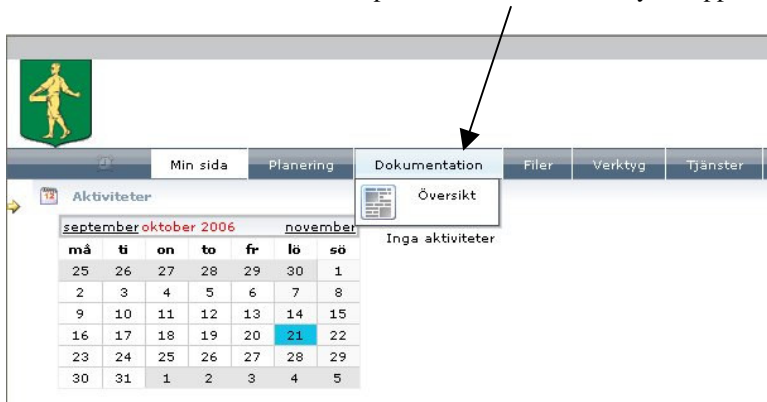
Min sida | Planering | Dokumentation | Filer | Verktyg | Tjänster

Aktiviteter

Översikt

Inga aktiviteter

september oktober 2006 november

| må | ti | on | to | fr | lö | sö |
|---|---|---|---|---|---|---|
| 25 | 26 | 27 | 28 | 29 | 30 | 1 |
| 2 | 3 | 4 | 5 | 6 | 7 | 8 |
| 9 | 10 | 11 | 12 | 13 | 14 | 15 |
| 16 | 17 | 18 | 19 | 20 | 21 | 22 |
| 23 | 24 | 25 | 26 | 27 | 28 | 29 |
| 30 | 31 | 1 | 2 | 3 | 4 | 5 |